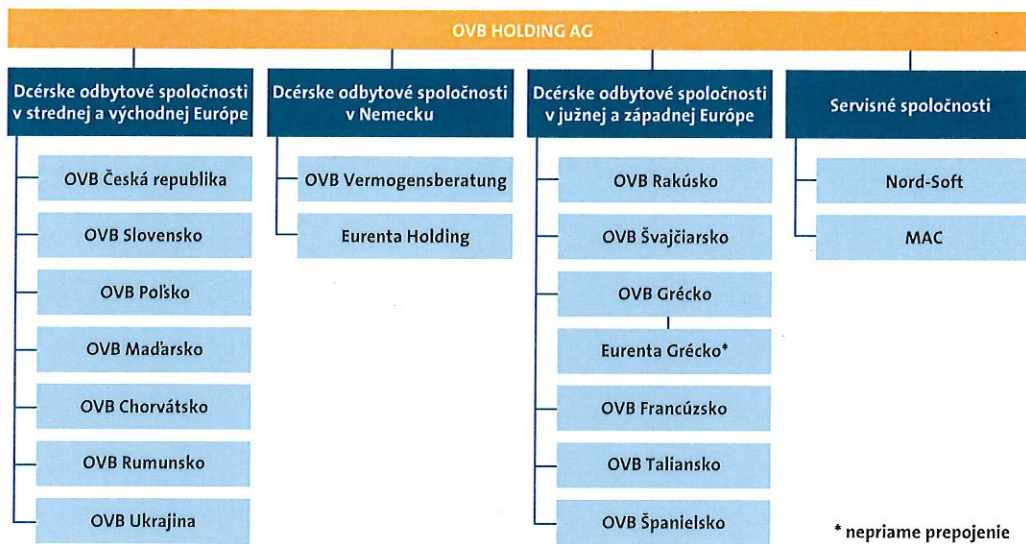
OVB HOLDING AG

Dcérske odbytové spoločnosti v strednej a východnej Európe

OVB Česká republika

OVB Slovensko

OVB Poľsko

OVB Maďarsko

OVB Chorvátsko

OVB Rumunsko

OVB Ukrajina

Dcérske odbytové spoločnosti v Nemecku

OVB Vermogensberatung

Eurenta Holding

Dcérske odbytové spoločnosti v južnej a západnej Európe

OVB Rakúsko

OVB Švajčiarsko

OVB Grécko

Eurenta Grécko*

OVB Francúzsko

OVB Taliansko

OVB Španielsko

Servisné spoločnosti

Nord-Soft

MAC

* nepriame prepojenie